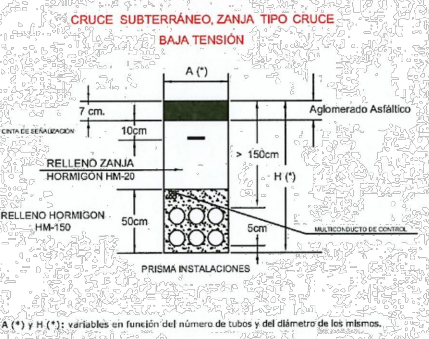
CRUCE SUBTERRÁNEO, ZANJA TIPO CRUCE
BAJA TENSIÓN

A (*)

7 cm.

Aglomerado Asfáltico

CINTA DE SEÑALIZACIÓN

10cm

RELLENO ZANJA
HORMIGÓN HM-20

> 150cm

H (*)

RELLENO HORMIGON
HM-150

50cm

5cm

MULTICONDUCTO DE CONTROL

PRISMA INSTALACIONES

A (*) y H (*): variables en función del número de tubos y del diámetro de los mismos.